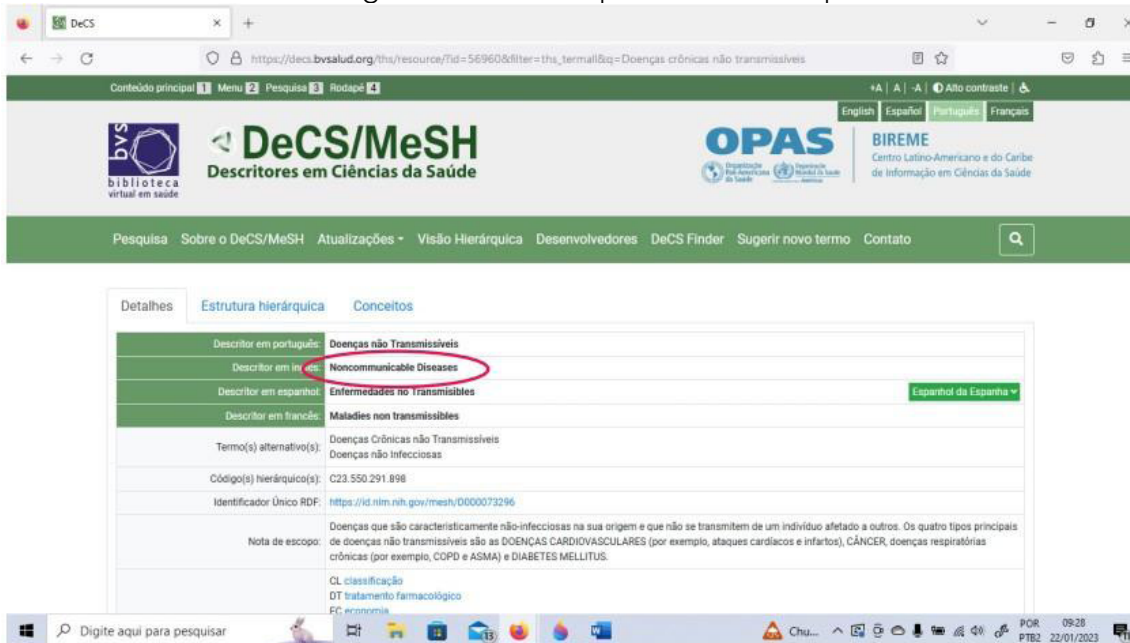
DeCS

https://decs.bvsalud.org/ths/resource/?id=56960&filter=ths_termall&q=Doenças crônicas não transmissíveis

Conteúdo principal 1 Menu 2 Pesquisa 3 Rodapé 4

+A | A | -A | Alto contraste |

English Español Português Français

bvs biblioteca virtual em saúde

DeCS/MeSH
Descritores em Ciências da Saúde

OPAS

BIREME
Centro Latino-Americano e do Caribe de Informação em Ciências da Saúde

Pesquisa Sobre o DeCS/MeSH Atualizações Visão Hierárquica Desenvolvedores DeCS Finder Sugerir novo termo Contato

Detalhes Estrutura hierárquica Conceitos

| | |
|---|---|
| Descritor em português: | Doenças não Transmissíveis |
| Descritor em in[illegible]s: | Noncommunicable Diseases |
| Descritor em espanhol: | Enfermedades no Transmisibles Espanhol da Espanha |
| Descritor em francês: | Maladies non transmissibles |
| Termo(s) alternativo(s): | Doenças Crônicas não Transmissíveis Doenças não Infecciosas |
| Código(s) hierárquico(s): | C23.550.291.898 |
| Identificador Único RDF: | https://id.nlm.nih.gov/mesh/D000073296 |
| Nota de escopo: | Doenças que são caracteristicamente não-infecciosas na sua origem e que não se transmitem de um indivíduo afetado a outros. Os quatro tipos principais de doenças não transmissíveis são as DOENÇAS CARDIOVASCULARES (por exemplo, ataques cardíacos e infartos), CÂNCER, doenças respiratórias crônicas (por exemplo, COPD e ASMA) e DIABETES MELLITUS. |
| | CL classificação DT tratamento farmacológico EC economia |

Digite aqui para pesquisar

Chu... POR PTB2 09:28 22/01/2023